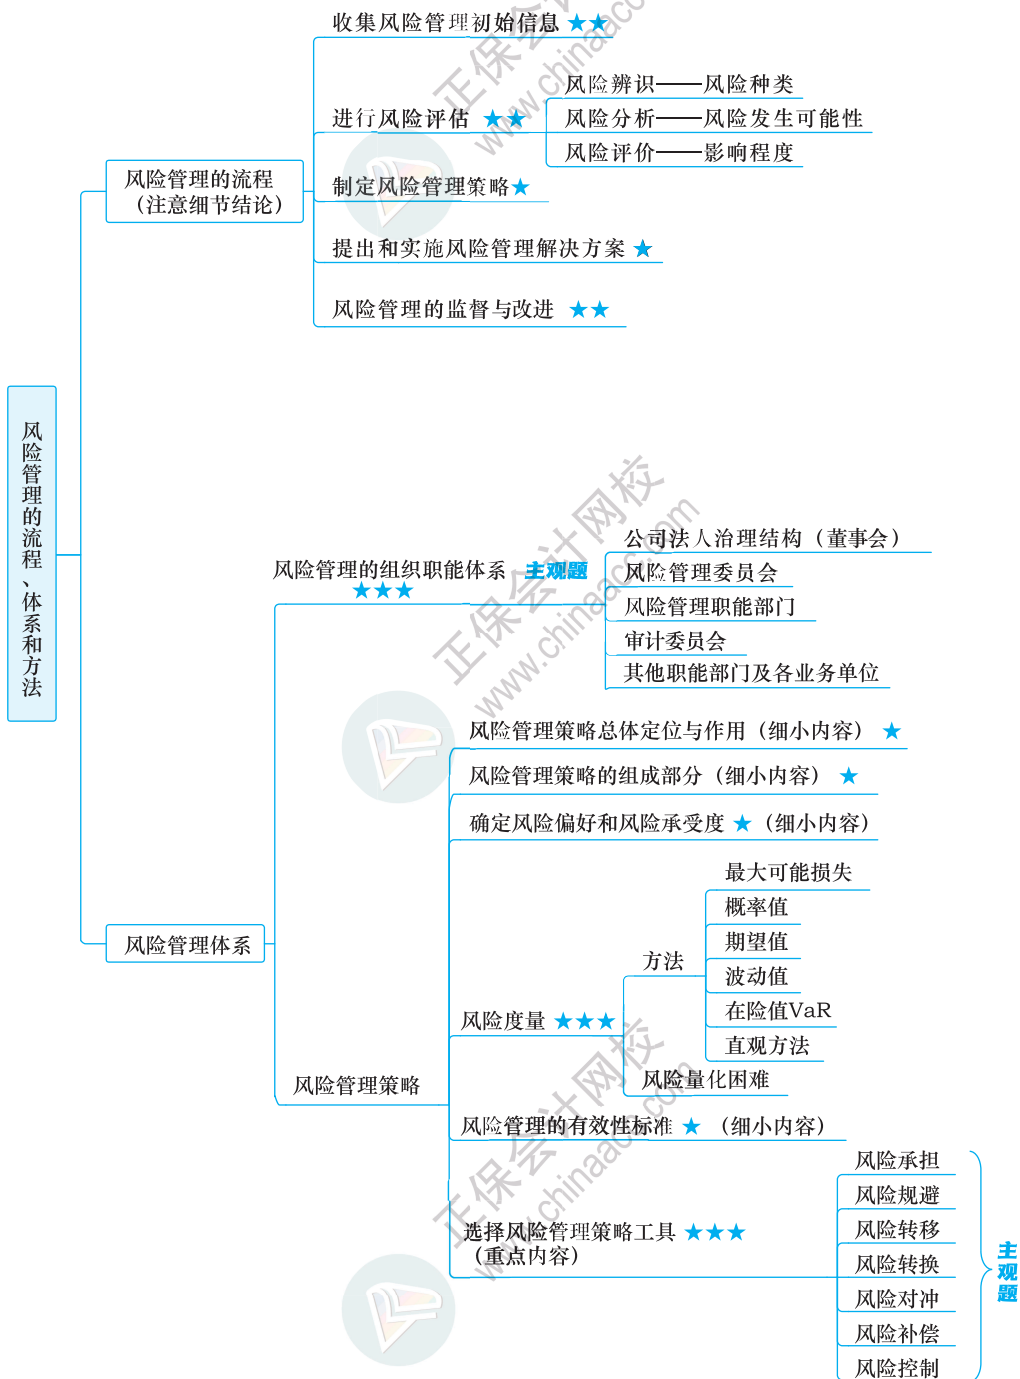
风险管理的流程、体系和方法

风险管理的流程（注意细节结论）

收集风险管理初始信息 ★★

进行风险评估 ★★

风险辨识——风险种类

风险分析——风险发生可能性

风险评价——影响程度

制定风险管理策略★

提出和实施风险管理解决方案 ★

风险管理的监督与改进 ★★

风险管理体系

风险管理的组织职能体系 主观题 ★★★

公司法人治理结构（董事会）

风险管理委员会

风险管理职能部门

审计委员会

其他职能部门及各业务单位

风险管理策略

风险管理策略总体定位与作用（细小内容） ★

风险管理策略的组成部分（细小内容） ★

确定风险偏好和风险承受度 ★（细小内容）

风险度量 ★★★

方法

最大可能损失

概率值

期望值

波动值

在险值VaR

直观方法

风险量化困难

风险管理的有效性标准 ★ （细小内容）

选择风险管理策略工具 ★★★（重点内容）

风险承担

风险规避

风险转移

风险转换

风险对冲

风险补偿

风险控制

主观题